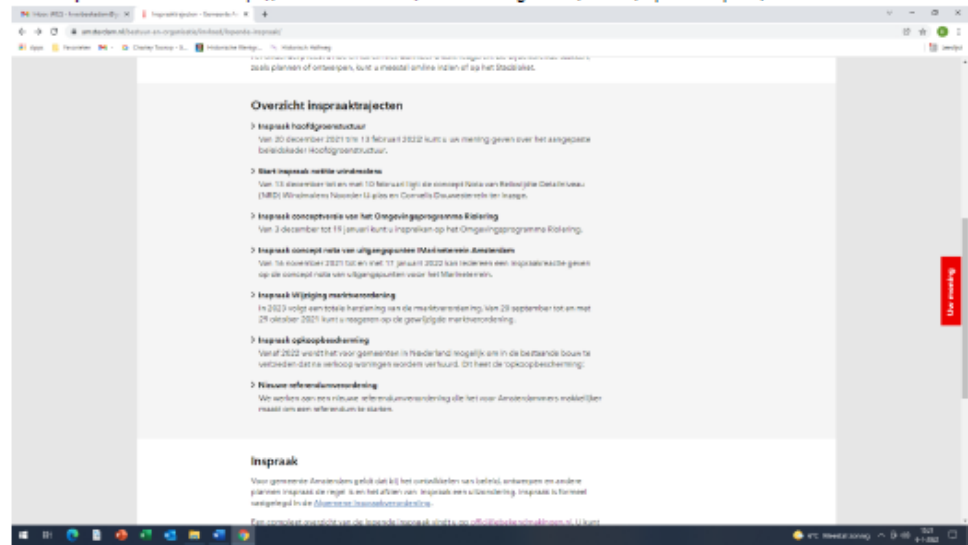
Overzicht inspraaktrajecten

> Inspraak hoofdgroenstructuur
Van 20 december 2021 t/m 13 februari 2022 kunt u uw mening geven over het aangepaste beleidskader Hoofdgroenstructuur.

> Start inspraak notitie reikwijdte
Van 13 december tot en met 10 februari ligt de concept Nota van Reikwijdte en Detailniveau (NRD) Windmolens Noorder IJ-plas en Cornelis Douwesterrein ter inzage.

> Inspraak conceptversie van het Omgevingsprogramma Riolering
Van 3 december tot 19 januari kunt u inspreken op het Omgevingsprogramma Riolering.

> Inspraak concept nota van uitgangspunten Marineterrein Amsterdam
Van 16 november 2021 tot en met 11 januari 2022 kan iedereen een inspraakreactie geven op de concept nota van uitgangspunten voor het Marineterrein.

> Inspraak Wijziging marktverordening
In 2023 volgt een totale herziening van de marktverordening. Van 20 september tot en met 29 oktober 2021 kunt u reageren op de gewijzigde marktverordening.

> Inspraak opkoopbescherming
Vanaf 2022 wordt het voor gemeenten in Nederland mogelijk om in de bestaande bouw te verbieden dat na verkoop woningen worden verhuurd. Dit heet de 'opkoopbescherming'.

> Nieuwe referendumverordening
We werken aan een nieuwe referendumverordening die het voor Amsterdammers makkelijker maakt om een referendum te starten.

Uw mening

Inspraak

Voor gemeente Amsterdam geldt dat bij het ontwikkelen van beleid, ontwerpen en andere plannen inspraak de regel is en het afzien van inspraak een uitzondering. Inspraak is formeel vastgelegd in de Algemene inspraakverordening.

Een compleet overzicht van de lopende inspraak vindt u op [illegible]